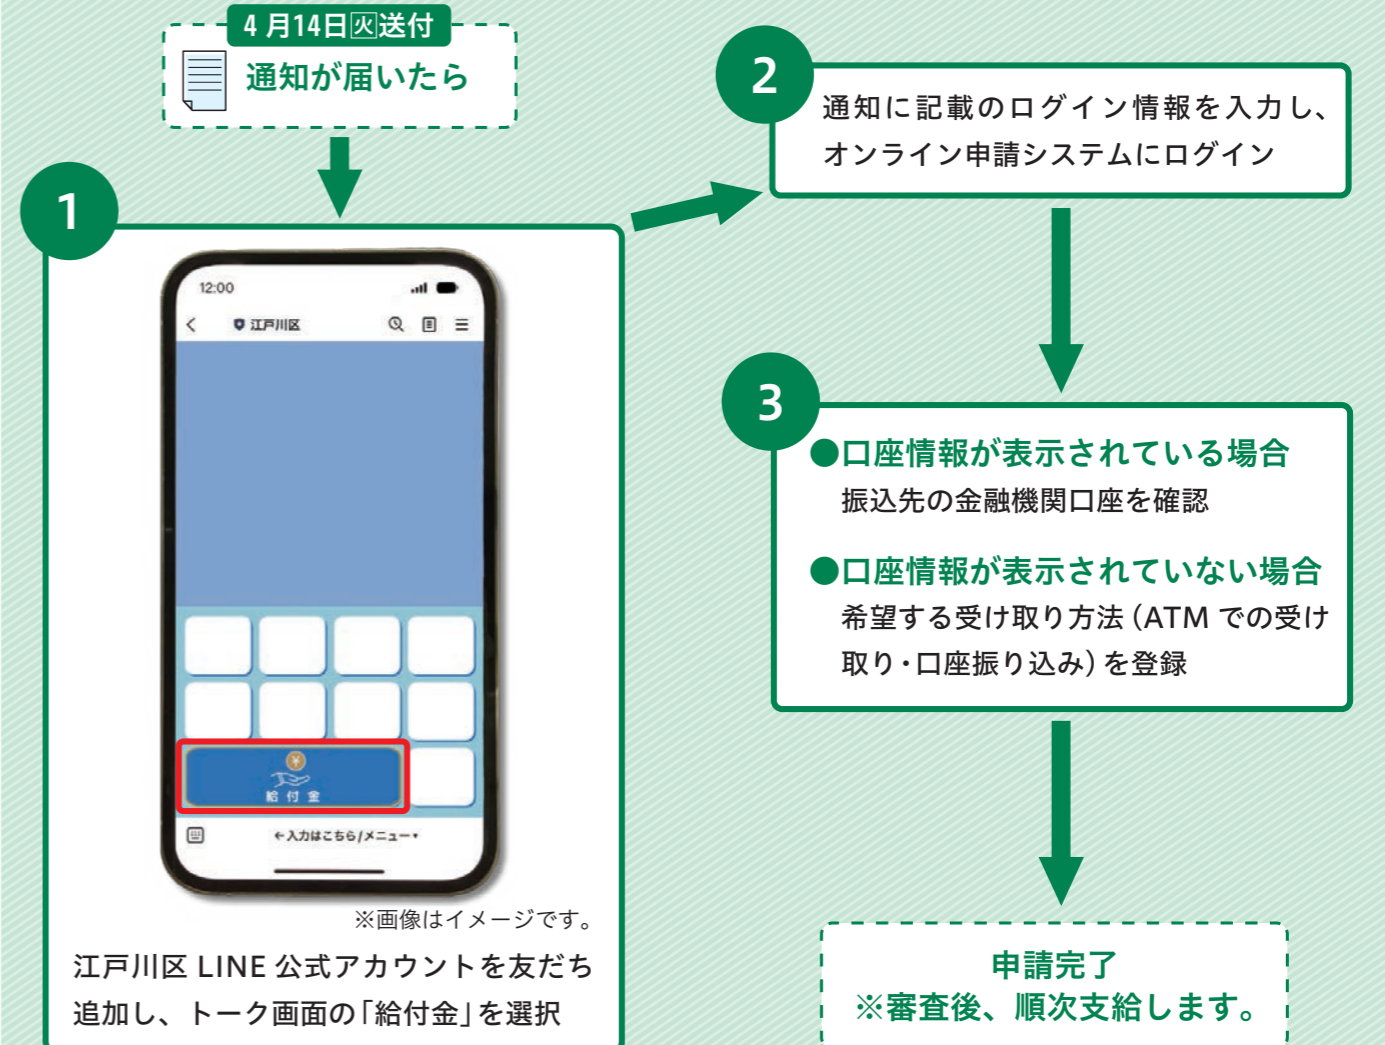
4月14日㊋送付
通知が届いたら

1

12:00
江戸川区

給付金

←入力はこちら/メニュー▾

※画像はイメージです。

江戸川区 LINE 公式アカウントを友だち追加し、トーク画面の「給付金」を選択

2
通知に記載のログイン情報を入力し、オンライン申請システムにログイン

3
●口座情報が表示されている場合
振込先の金融機関口座を確認

●口座情報が表示されていない場合
希望する受け取り方法（ATM での受け取り・口座振り込み）を登録

申請完了
※審査後、順次支給します。